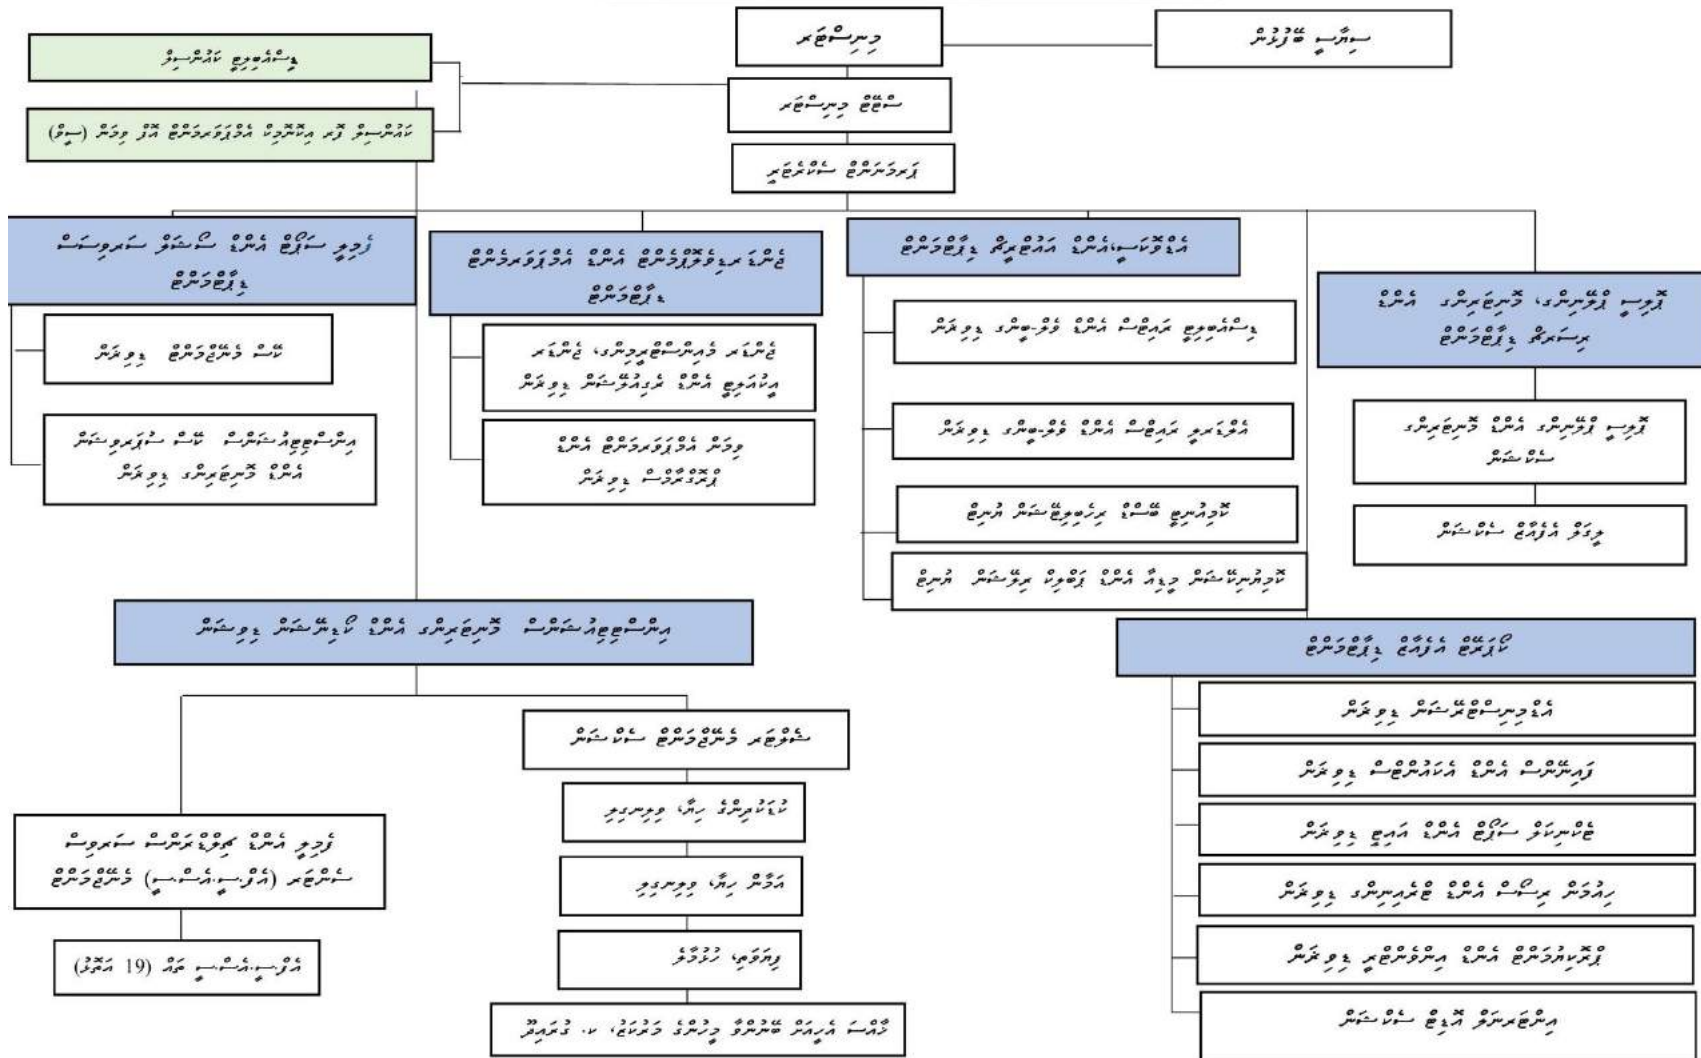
މިނިސްޓަރ

ސިޔާސީ ބޯޑުން

މިނިސްޓްރީ ކައުންސިލް

ކައުންސިލް ފުރަ އިދާރީ އެޑްމިނިސްޓްރޭޓިވް އޮފިސަރ (ސީއޯ)

ސްޓޭޓް މިނިސްޓަރ

ޕަރމަނަންޓް ސެކްރެޓަރީ

ފުލުހުން ސަލާމަތީ އަދި ސިވިލް ސަރވިސް ޑިވިޝަން

ޖެންޑަރ އިކުއަލިޓީ އަދި އެޑްމިނިސްޓްރޭޝަން ޑިވިޝަން

އެޑްވޮކަސީ އަދި ޕޮލިސީ ޑިވިޝަން

ކޮމިއުނިޓީ، ގްރާސްރޫޓްސް އަދި ރިސަރޗް ޑިވިޝަން

ކޭސް މެނޭޖްމަންޓް ޑިވިޝަން

އިންސްޓިޓިއުޝަނަލް ކޭސް ސުޕަވިޝަން އަދި ގްރާސްރޫޓް ޑިވިޝަން

ޖެންޑަރ މެއިންސްޓްރީމިންގ، ޖެންޑަރ ޕޮލިސީ އަދި ރިޕޯޓިންގ ޑިވިޝަން

މާލީ އެޑްމިނިސްޓްރޭޝަން އަދި ޕްރޮކިއުމަންޓް ޑިވިޝަން

މިނިސްޓްރީ ރިސަރޗް އަދި ޕޮލިސީ ޑިވިޝަން

އެޑްވޮކަސީ ރިސަރޗް އަދި ޕޮލިސީ ޑިވިޝަން

ކޮމިއުނިޓީ ބޭސްޑް ރިހެބިލިޓޭޝަން ޔުނިޓް

ކޮމިއުނިކޭޝަން މީޑިއާ އަދި ޕަބްލިކް ރިލޭޝަން ޔުނިޓް

ކޮމިއުނިޓީ ގްރާސްރޫޓްސް އަދި ޑިވެލޮޕްމަންޓް ސެކްޝަން

ޓީމް ލީޑަރ ސެކްޝަން

އިންސްޓިޓިއުޝަނަލް ގްރާސްރޫޓްސް އަދި ކޮލަބަރޭޝަން ޑިވިޝަން

ކޭސް ލީޑަރ ޑިވިޝަން

އެޑްމިނިސްޓްރޭޝަން ޑިވިޝަން

ފުލުހުން އަދި އެހެނިހެން ޑިވިޝަން

ޑޭޓާބޭސް ސަލާމަތީ އަދި އައިޓީ ޑިވިޝަން

ހިއުމަން ރިސޯސް އަދި ޓްރެއިނިންގ ޑިވިޝަން

ޕްރޮކިއުމަންޓް އަދި އިންފްރާސްޓްރަކްޗަރ ޑިވިޝަން

އިންޓަރނަލް އޮޑިޓް ސެކްޝަން

ސްޓޭޓް މިނިސްޓަރ މެނޭޖްމަންޓް ސެކްޝަން

ހެލްޕްލައިން ހޮޓްލައިން

ޗައިލްޑް ހޮޓްލައިން

ފުލުހުން ސަލާމަތީ އަދި ކޮމިއުނިޓީ ސަރވިސް ސެންޓަރ (އެފް.ސީ.އެސް.ސީ) މެނޭޖްމަންޓް

އެފް.ސީ.އެސް.ސީ ތަކެއް (19 އަތޮޅު)

ކުއްލި އަވަސް ބަދަލުވާ ދިރިއުޅުމުގެ މަރުކަޒު، ކ. ގުޅީފަޅު